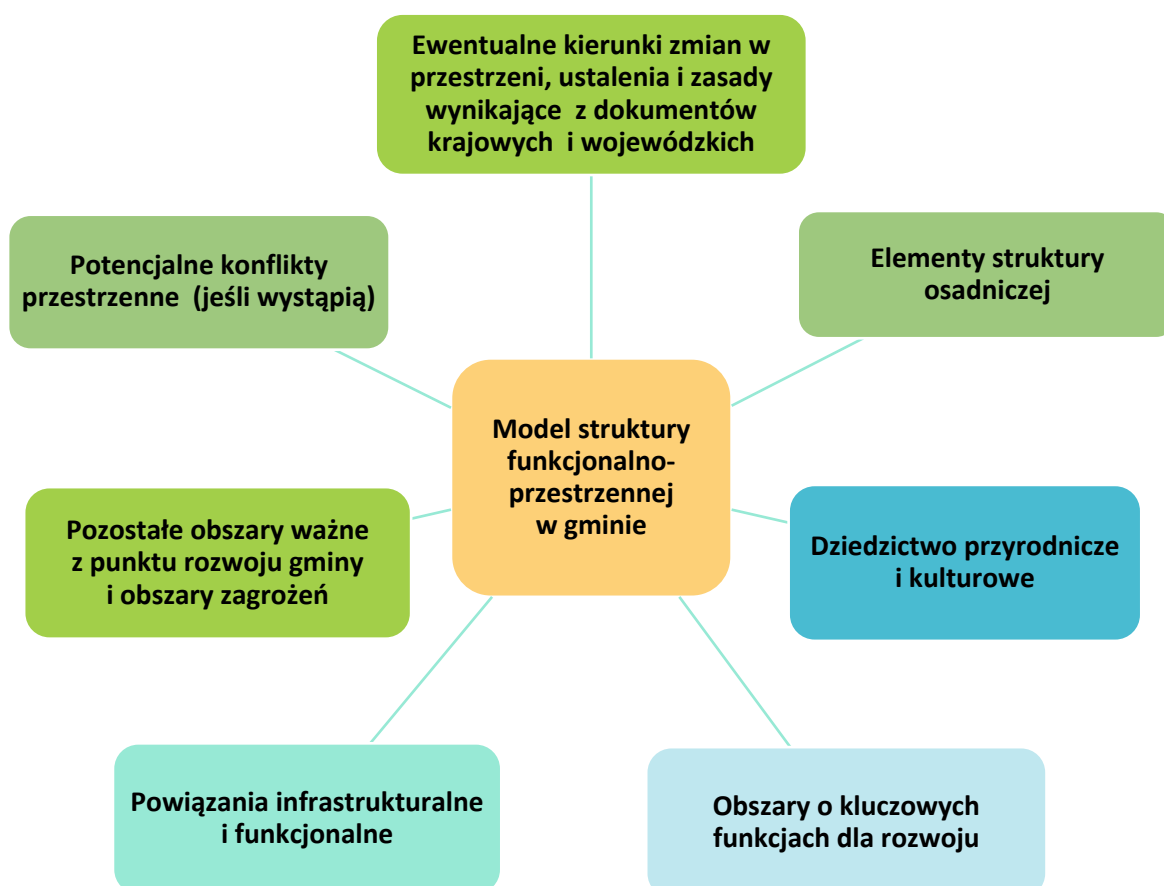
Ewentualne kierunki zmian w przestrzeni, ustalenia i zasady wynikające z dokumentów krajowych i wojewódzkich

Potencjalne konflikty przestrzenne (jeśli wystąpią)

Elementy struktury osadniczej

Model struktury funkcjonalno-przestrzennej w gminie

Pozostałe obszary ważne z punktu rozwoju gminy i obszary zagrożeń

Dziedzictwo przyrodnicze i kulturowe

Powiązania infrastrukturalne i funkcjonalne

Obszary o kluczowych funkcjach dla rozwoju